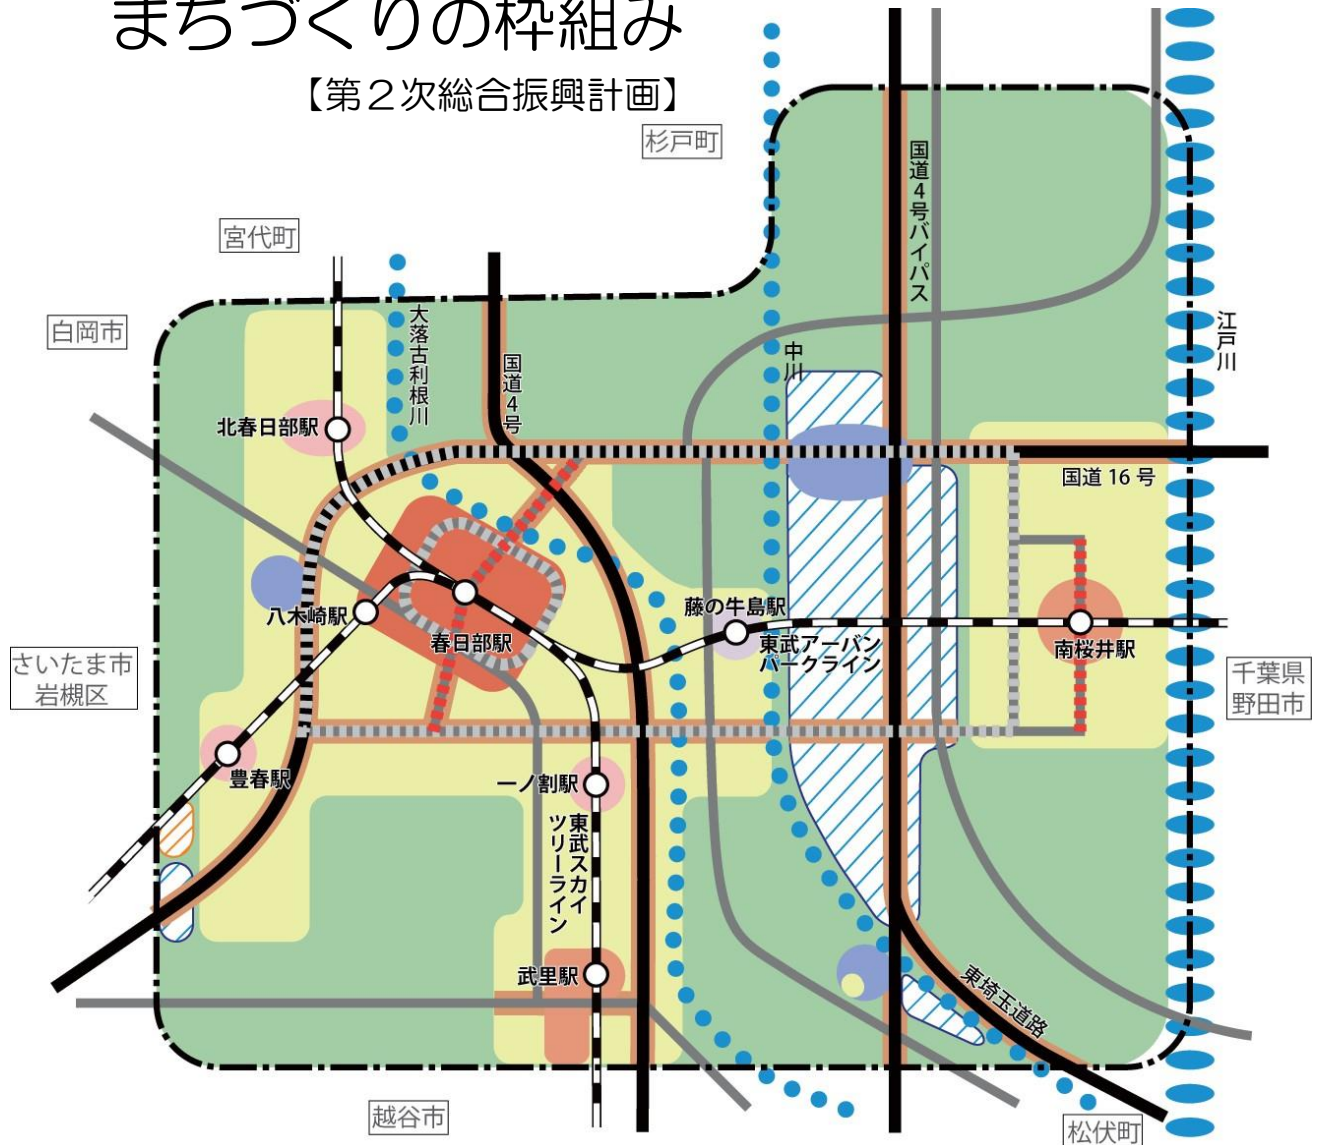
まちづくりの枠組み
【第２次総合振興計画】

杉戸町
宮代町
白岡市
さいたま市
岩槻区
千葉県
野田市
越谷市
松伏町

国道4号バイパス
江戸川
中川
大落古利根川
国道4号
国道 16 号
北春日部駅
八木崎駅
春日部駅
藤の牛島駅
東武アーバンパークライン
南桜井駅
豊春駅
一ノ割駅
東武スカイツリーライン
武里駅
東埼玉道路